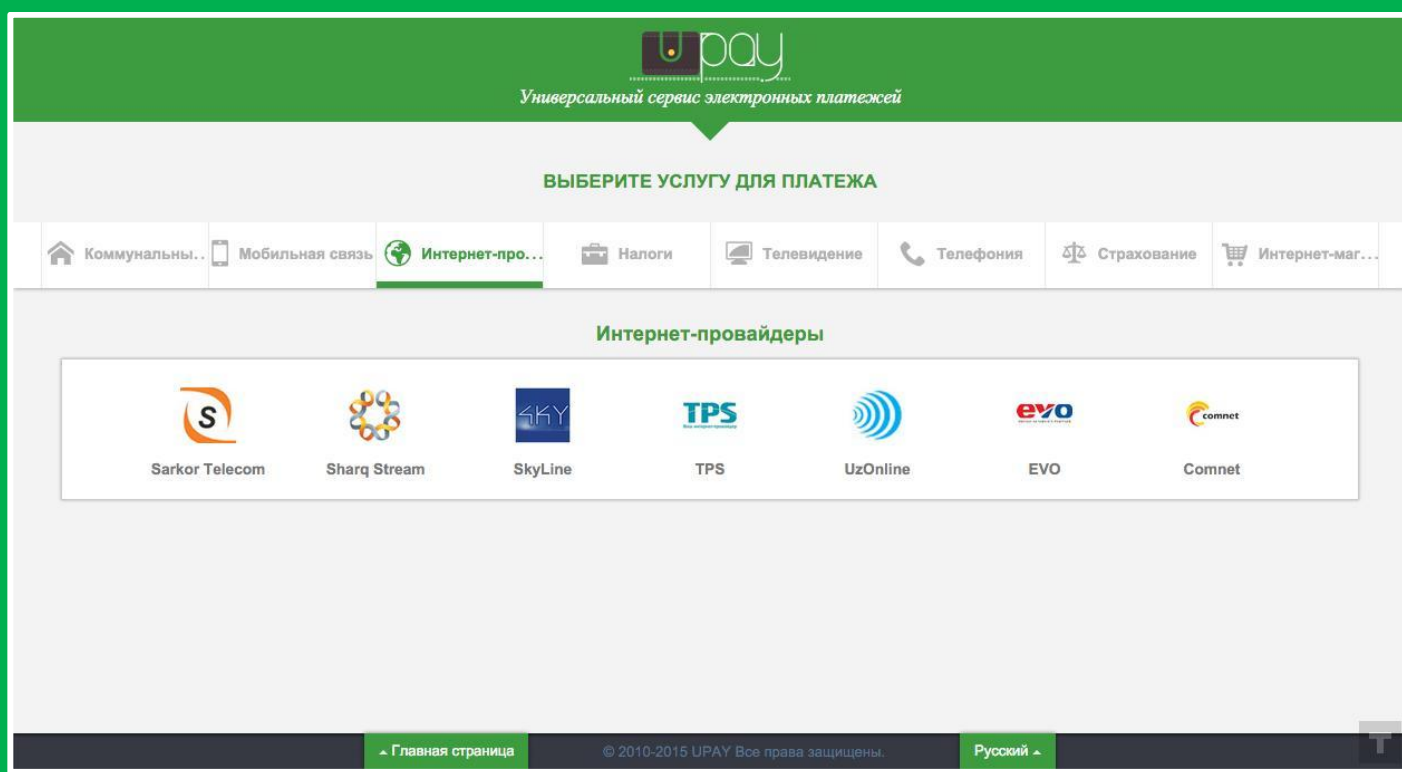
UPAY
Универсальный сервис электронных платежей

ВЫБЕРИТЕ УСЛУГУ ДЛЯ ПЛАТЕЖА

Коммунальны... Мобильная связь Интернет-про... Налоги Телевидение Телефония Страхование Интернет-маг...

Интернет-провайдеры

S
Sarkor Telecom
Sharq Stream
SKY
SkyLine
TPS
TPS
UzOnline
evo
EVO
comnet
Comnet

Главная страница © 2010-2015 UPAY Все права защищены. Русский